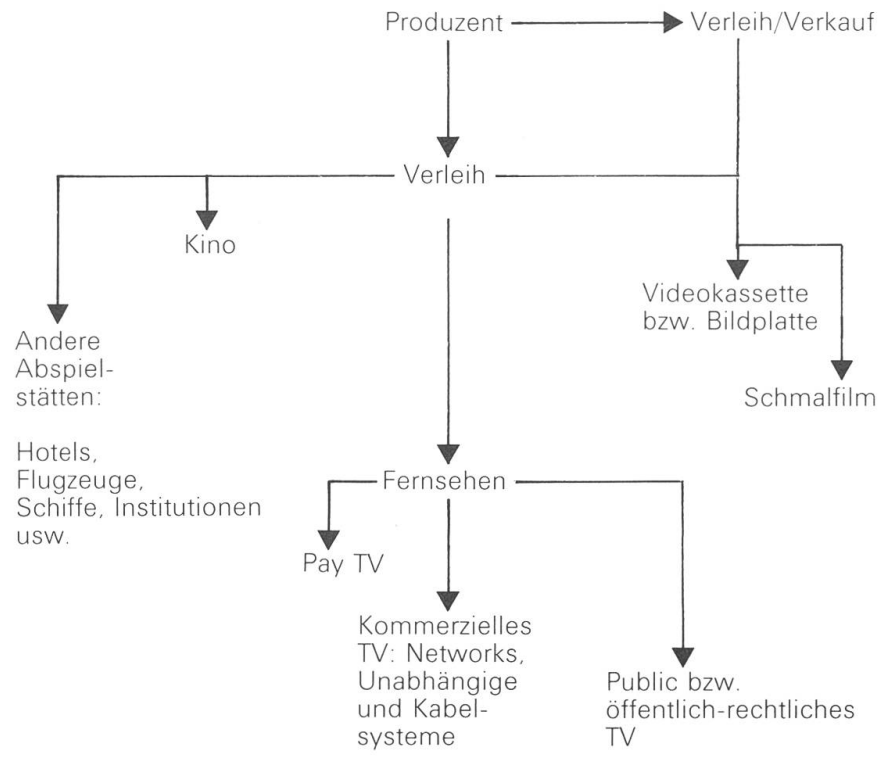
Produzent

Verleih/Verkauf

Verleih

Kino

Andere Abspielstätten:

Hotels, Flugzeuge, Schiffe, Institutionen usw.

Videokassette bzw. Bildplatte

Schmalfilm

Fernsehen

Pay TV

Kommerzielles TV: Networks, Unabhängige und Kabelsysteme

Public bzw. öffentlich-rechtliches TV